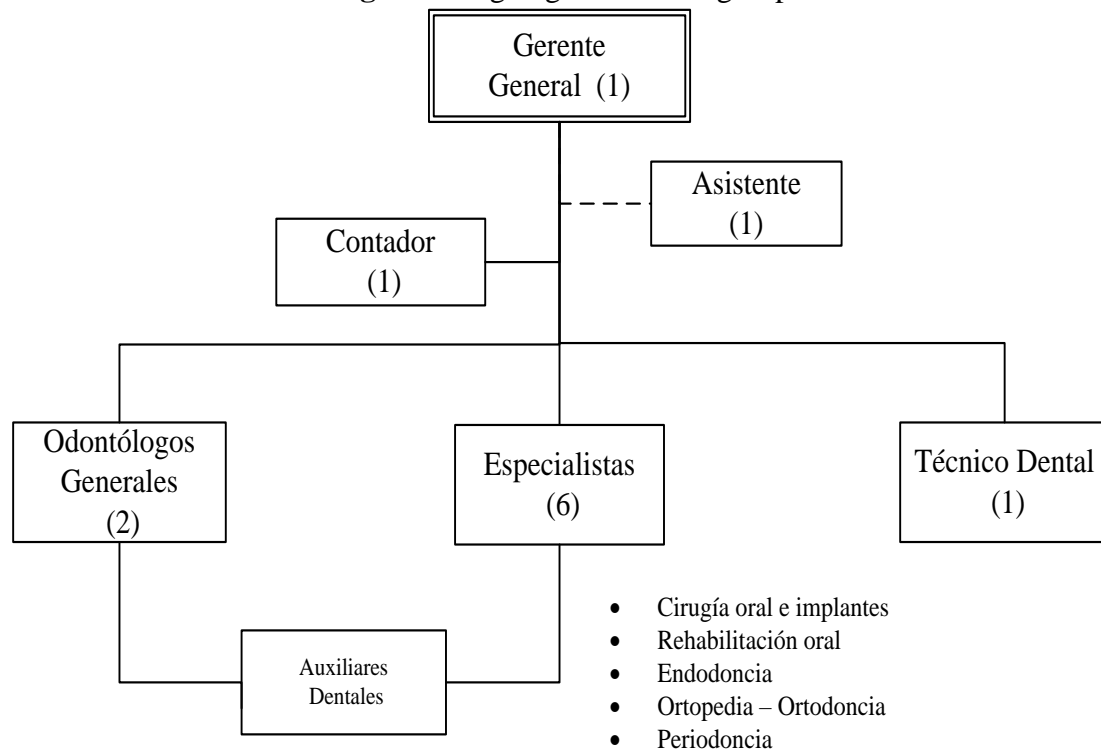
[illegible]

Gerente General (1)

Asistente (1)

Contador (1)

Odontólogos Generales (2)

Especialistas (6)

Técnico Dental (1)

Auxiliares Dentales

- Cirugía oral e implantes
- Rehabilitación oral
- Endodoncia
- Ortopedia – Ortodoncia
- Periodoncia